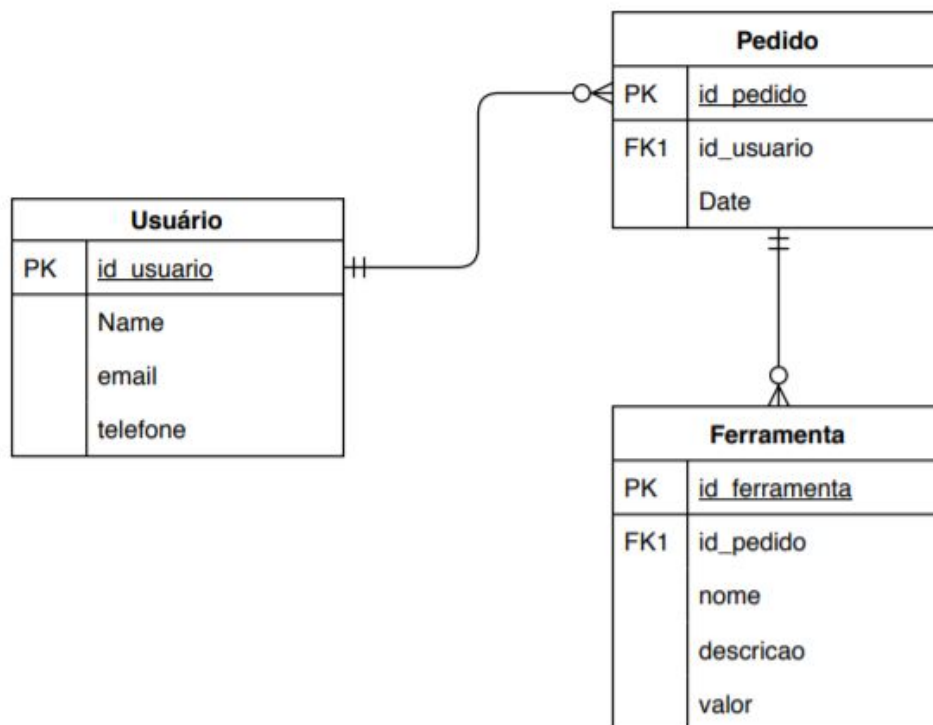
Pedido

| | |
|---|---|
| PK | id_pedido |
| FK1 | id_usuario |
| | Date |

Usuário

| | |
|---|---|
| PK | id_usuario |
| | Name |
| | email |
| | telefone |

Ferramenta

| | |
|---|---|
| PK | id_ferramenta |
| FK1 | id_pedido |
| | nome |
| | descricao |
| | valor |